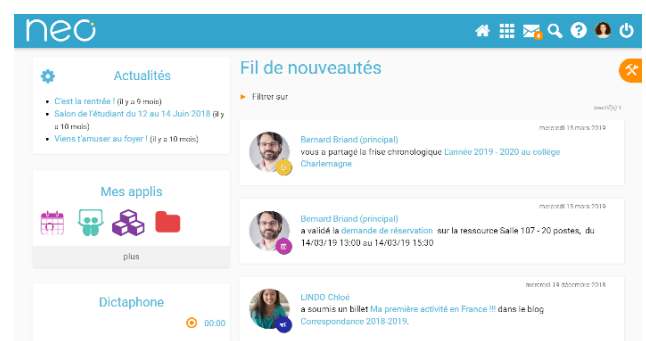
neo

Actualités

C'est la rentrée ! (il y a 6 mois)
Salon de l'étudiant du 12 au 14 Juin 2018 (il y a 10 mois)
Viens t'amuser au foyer ! (il y a 10 mois)

Mes applis

plus

Dictaphone

00:00

Fil de nouveautés

Filtrer sur

mercredi 13 mars 2019
Bernard Briand (principal)
vous a partagé la frise chronologique L'année 2019 - 2020 au collège Charlemagne

mercredi 13 mars 2019
Bernard Briand (principal)
a validé la demande de réservation sur la ressource Salle 107 - 20 postes, du 14/03/19 13:00 au 14/03/19 15:30

mercredi 19 décembre 2018
LINDO Chloé
a soumis un billet Ma première activité en France !!! dans le blog Correspondance 2018-2019.